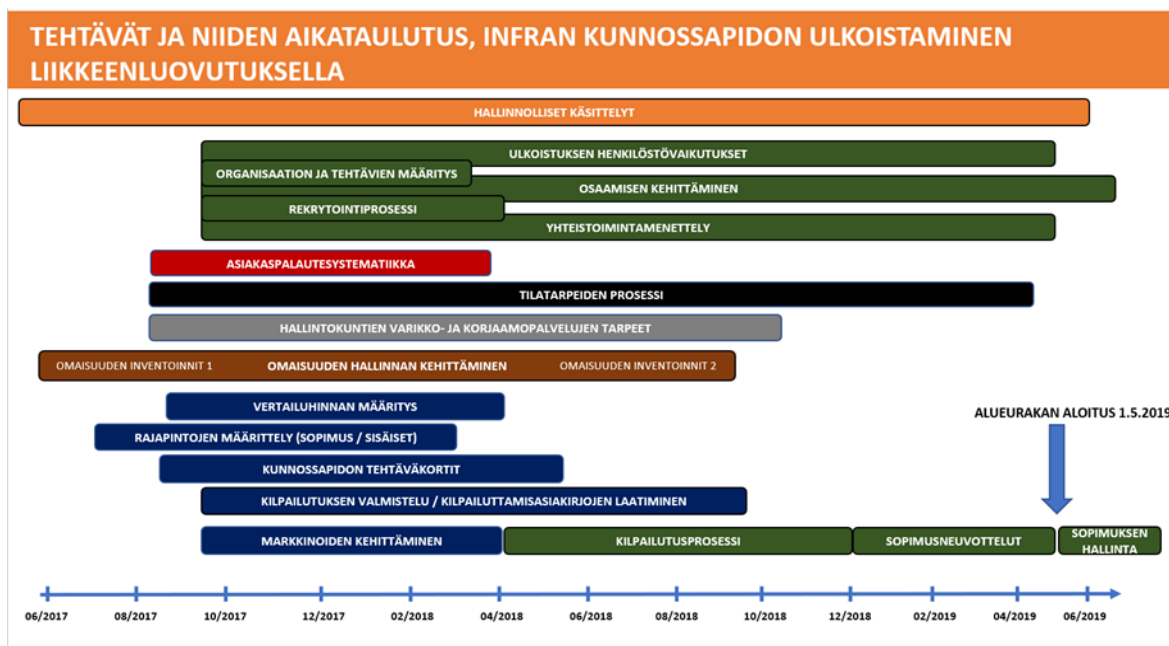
TEHTÄVÄT JA NIIDEN AIKATAULUTUS, INFRAN KUNNOSSAPIDON ULKOISTAMINEN LIIKKEENLUOVUTUKSELLA

HALLINNOLLISET KÄSITTELYT

ULKOISTUKSEN HENKILÖSTÖVAIKUTUKSET

ORGANISAATION JA TEHTÄVIEN MÄÄRITYS

OSAAMISEN KEHITTÄMINEN

REKRYTOINTIPROSESSI

YHTEISTOIMINTAMENETTELY

ASIAKASPALAUTESYSTEMATIIKKA

TILATARPEIDEN PROSESSI

HALLINTOKUNTIEN VARIKKO- JA KORJAAMOPALVELUJEN TARPEET

OMAISUUDEN INVENTOINNIT 1

OMAISUUDEN HALLINNAN KEHITTÄMINEN

OMAISUUDEN INVENTOINNIT 2

VERTAILUHINNAN MÄÄRITYS

ALUEURAKAN ALOITUS 1.5.2019

RAJAPINTOJEN MÄÄRITTELY (SOPIMUS / SISÄISET)

KUNNOSSAPIDON TEHTÄVÄKORTIT

KILPAILUTUKSEN VALMISTELU / KILPAILUTTAMISASIAKIRJOJEN LAATIMINEN

MARKKINOIDEN KEHITTÄMINEN

KILPAILUTUSPROSESSI

SOPIMUSNEUVOTTELUT

SOPIMUKSEN HALLINTA

06/2017 08/2017 10/2017 12/2017 02/2018 04/2018 06/2018 08/2018 10/2018 12/2018 02/2019 04/2019 06/2019